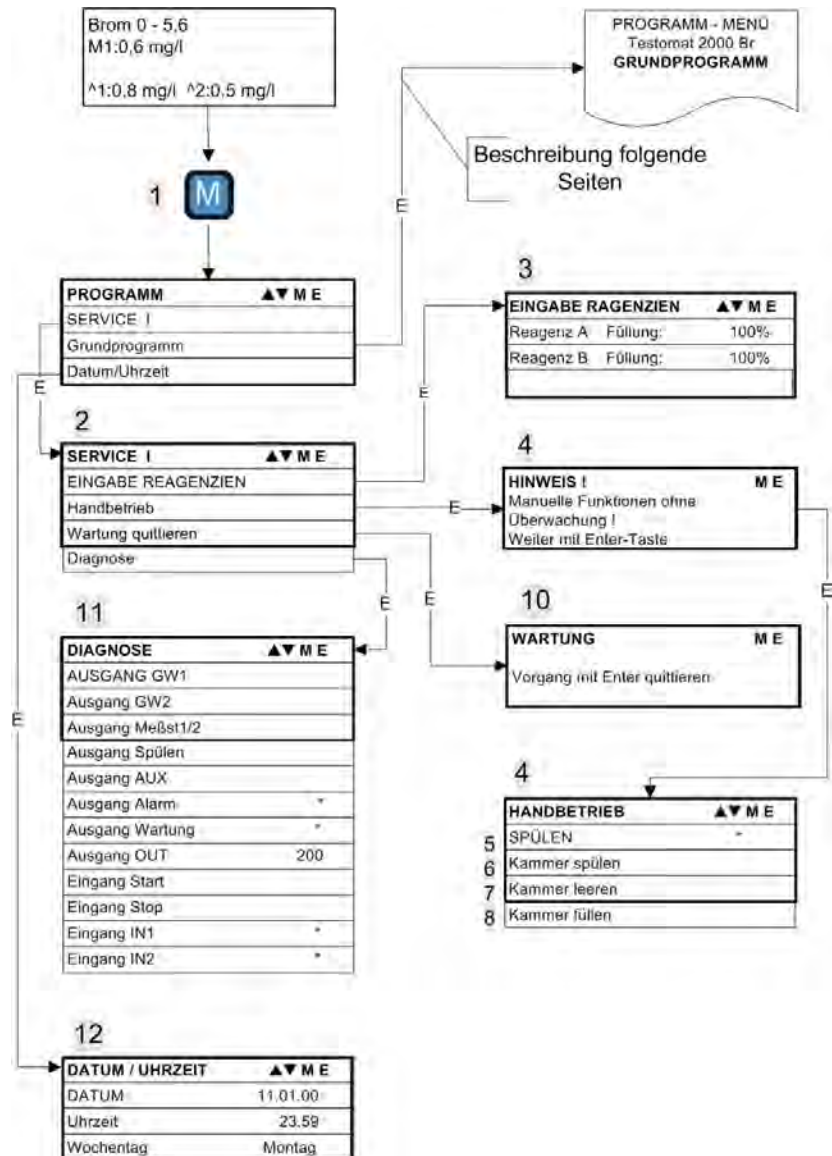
Brom 0 - 5,6
M1:0,6 mg/l

^1:0,8 mg/l ^2:0,5 mg/l

PROGRAMM - MENÜ
Testomat 2000 Br
GRUNDPROGRAMM

Beschreibung folgende Seiten

1 M

E

PROGRAMM ▲▼ M E
SERVICE I
Grundprogramm
Datum/Uhrzeit

E

3

EINGABE RAGENZIEN ▲▼ M E
Reagenz A Füllung: 100%
Reagenz B Füllung: 100%

E

2

SERVICE I ▲▼ M E
EINGABE REAGENZIEN
Handbetrieb
Wartung quittieren
Diagnose

4

HINWEIS ! M E
Manuelle Funktionen ohne Überwachung !
Weiter mit Enter-Taste

E

E

E

E

11

DIAGNOSE ▲▼ M E
AUSGANG GW1
Ausgang GW2
Ausgang Meßst1/2
Ausgang Spülen
Ausgang AUX
Ausgang Alarm *
Ausgang Wartung *
Ausgang OUT 200
Eingang Start
Eingang Stop
Eingang IN1 *
Eingang IN2 *

10

WARTUNG M E
Vorgang mit Enter quittieren

E

4

HANDBETRIEB ▲▼ M E
5 SPÜLEN *
6 Kammer spülen
7 Kammer leeren
8 Kammer füllen

12

DATUM / UHRZEIT ▲▼ M E
DATUM 11.01.00
Uhrzeit 23.59
Wochentag Montag